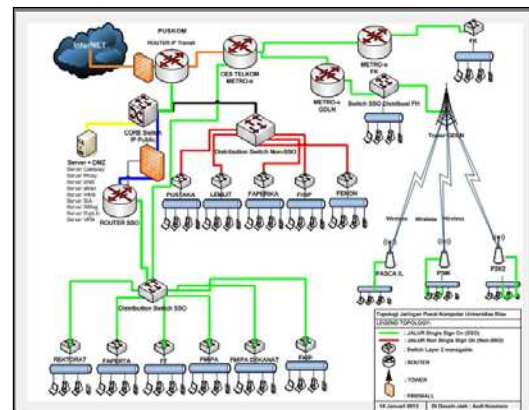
InterNET

PUSKOM

ROUTER IP Transit

CES TELKOM METRO-e

METRO-e FK

FK

METRO-e GDLH

Switch SSO Distribusi FH

CORE Switch IP PUSK

Distribution Switch Non-SSO

Server + DMZ

ROUTER SSO

PUSTAKA

LEMLIT

FAPERIKA

FISIP

FEKON

Tower 40 m

Wireless

Wireless

Wireless

PASCA S

PSMI

P2K2

Distribution Switch SSO

REKTORAT

FAPERTA

FT

FMIPA

FMIPA DEKANAT

FKIP

Topologi Jaringan Pusat Komputer Universitas Riau

LEGEND TOPOLOGY:

: JALUR Single Sign On (SSO)

: JALUR Non Single Sign On (Non-SSO)

: Switch Layer 2 manageable

: ROUTER

: TOWER

: FIREWALL

16 Januari 2013